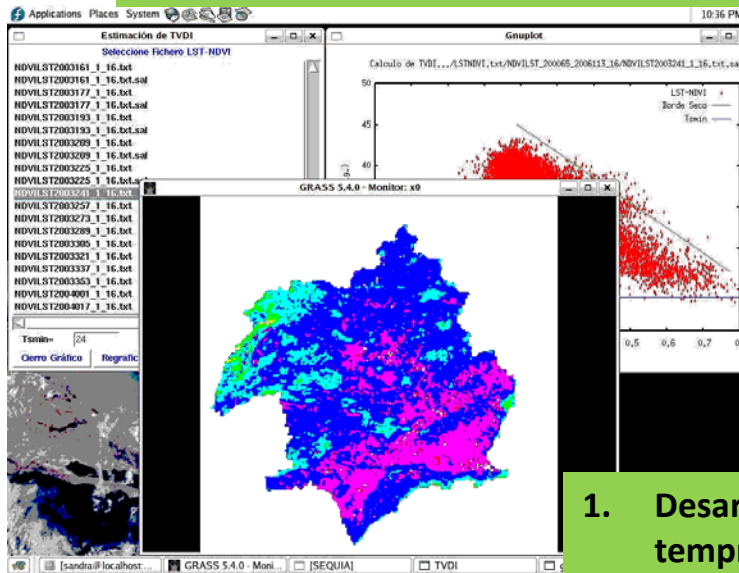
Applications Places System

10:36 PM

Estimación de TVDI

Seleccione Fichero LST-NDVI

NDVILST2003161_1_16.txt
NDVILST2003161_1_16.txt.sal
NDVILST2003177_1_16.txt
NDVILST2003177_1_16.txt.sal
NDVILST2003193_1_16.txt
NDVILST2003193_1_16.txt.sal
NDVILST2003209_1_16.txt
NDVILST2003209_1_16.txt.sal
NDVILST2003225_1_16.txt
NDVILST2003225_1_16.txt.sal
NDVILST2003241_1_16.txt
NDVILST2003257_1_16.txt
NDVILST2003273_1_16.txt
NDVILST2003289_1_16.txt
NDVILST2003305_1_16.txt
NDVILST2003321_1_16.txt
NDVILST2003337_1_16.txt
NDVILST2003353_1_16.txt
NDVILST2004001_1_16.txt
NDVILST2004017_1_16.txt

Tsmin= 24

Cierro Gráfico

Regrafic

Gnuplot

Calculo de TVDI_../LSTNDVI.txt/NDVILST_200065_2006113_16/NDVILST2003241_1_16.txt.sa

LST-NDVI
Borde Seco
Tsmin

50
45
40

0.5 0.6 0.7

GRASS 5.4.0 - Monitor: x0

1. Desar
temp

[sandra@localhost:... GRASS 5.4.0 - Moni... [SEQUIA] TVDI